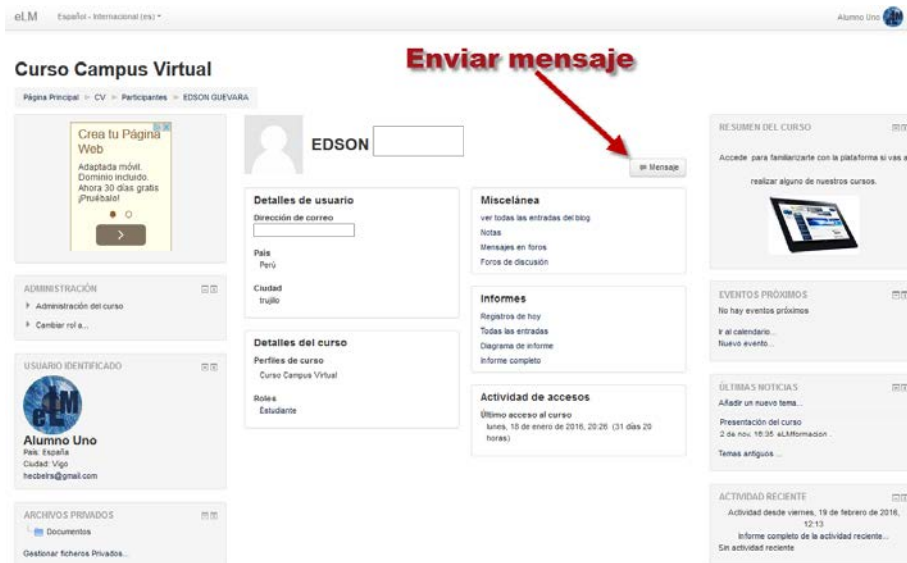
eLM Español - Internacional (es)

Alumno Uno

Curso Campus Virtual

Enviar mensaje

Página Principal ► CV ► Participantes ► EDSON GUEVARA

Crea tu Página Web
Adaptada móvil. Dominio incluido. Ahora 30 días gratis ¡Pruébalo!

ADMINISTRACIÓN
Administración del curso
Cambiar rol a...

USUARIO IDENTIFICADO
Alumno Uno
País: España
Ciudad: Vigo
hecbeirs@gmail.com

ARCHIVOS PRIVADOS
Documentos
Gestionar ficheros Privados...

EDSON

Mensaje

Detalles de usuario
Dirección de correo
País
Perú
Ciudad
trujillo

Detalles del curso
Perfiles de curso
Curso Campus Virtual
Roles
Estudiante

Miscelánea
ver todas las entradas del blog
Notas
Mensajes en foros
Foros de discusión

Informes
Registros de hoy
Todas las entradas
Diagrama de informe
Informe completo

Actividad de accesos
Último acceso al curso
lunes, 18 de enero de 2016, 20:26 (31 días 20 horas)

RESUMEN DEL CURSO
Accede para familiarizarte con la plataforma si vas a realizar alguno de nuestros cursos.

EVENTOS PRÓXIMOS
No hay eventos próximos
Ir al calendario...
Nuevo evento...

ÚLTIMAS NOTICIAS
Añadir un nuevo tema...
Presentación del curso
2 de nov, 16:35 eLMformacion
Temas antiguos ...

ACTIVIDAD RECIENTE
Actividad desde viernes, 19 de febrero de 2016, 12:13
Informe completo de la actividad reciente...
Sin actividad reciente